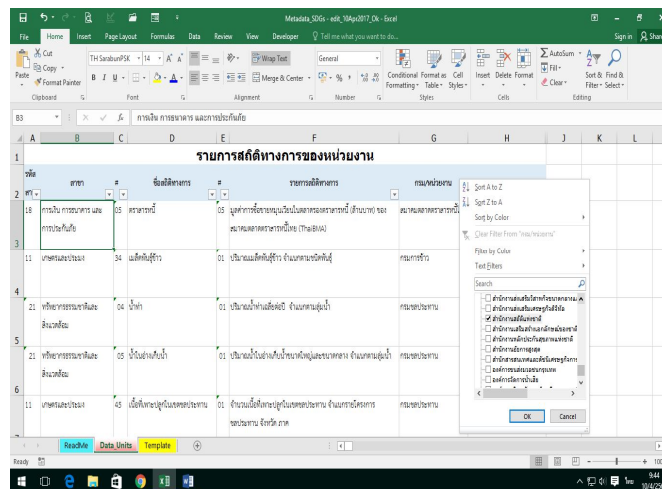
Metadata_SDGs - edit_10Apr2017_Ok - Excel

File Home Insert Page Layout Formulas Data Review View Developer Tell me what you want to do... Sign in Share

Cut
Copy
Format Painter
Paste
Clipboard
TH SarabunPSK 14 A A
B I U
Font
Wrap Text
Merge & Center
Alignment
General
% ,
Number
Conditional Formatting
Format as Table
Cell Styles
Styles
Insert Delete Format
Cells
AutoSum
Fill
Clear
Sort & Filter
Find & Select
Editing

B3 การเงิน การธนาคาร และการประกันภัย

A B C D E F G H J K L

1 รายการสถิติทางการของหน่วยงาน

2 รหัส สาขา | # | ชื่อสถิติทางการ | # | รายการสถิติทางการ | กรม/หน่วยงาน

3 | 18 | การเงิน การธนาคาร และการประกันภัย | 05 | ตราสารหนี้ | 05 | มูลค่าการซื้อขายหมุนเวียนในตลาดรองตราสารหนี้ (ล้านบาท) ของสมาคมตลาดตราสารหนี้ไทย (ThaiBMA) | สมาคมตลาดตราสารหนี้

4 | 11 | เกษตรและประมง | 34 | เมล็ดพันธุ์ข้าว | 01 | ปริมาณเมล็ดพันธุ์ข้าว จำแนกตามชนิดพันธุ์ | กรมการข้าว

5 | 21 | ทรัพยากรธรรมชาติและสิ่งแวดล้อม | 04 | น้ำท่า | 01 | ปริมาณน้ำท่าเฉลี่ยต่อปี จำแนกตามลุ่มน้ำ | กรมชลประทาน

6 | 21 | ทรัพยากรธรรมชาติและสิ่งแวดล้อม | 05 | น้ำในอ่างเก็บน้ำ | 01 | ปริมาณน้ำในอ่างเก็บน้ำขนาดใหญ่และขนาดกลาง จำแนกตามลุ่มน้ำ | กรมชลประทาน

| 11 | เกษตรและประมง | 45 | เนื้อที่เพาะปลูกในเขตชลประทาน | 01 | จำนวนเนื้อที่เพาะปลูกในเขตชลประทาน จำแนกตามโครงการชลประทาน จังหวัด ภาค | กรมชลประทาน

Sort A to Z
Sort Z to A
Sort by Color
Clear Filter From "กรม/หน่วยงาน"
Filter by Color
Text Filters
Search
สำนักงานส่งเสริมวิสาหกิจขนาดกลาง
สำนักงานส่งเสริมเศรษฐกิจดิจิทัล
สำนักงานสถิติแห่งชาติ
สำนักงานสภาพัฒนาการเศรษฐกิจ
สำนักงานสลากกินแบ่งรัฐบาล
สำนักงานสถิติจังหวัด
สำนักการสาธารณสุข
สำนักงานสาธารณสุขจังหวัด
องค์การส่งเสริมสุขภาพ
องค์การจัดการน้ำเสีย
OK Cancel

ReadMe Data_Units Template

Ready
100
9:44
10/4/2560